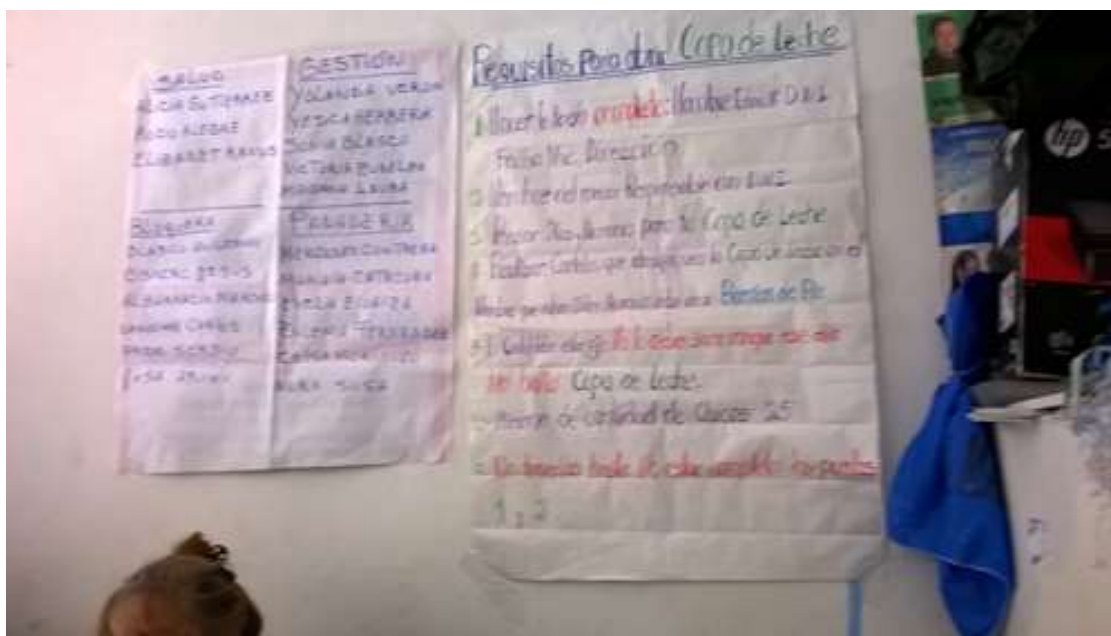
BALLO
ALICIA GUTIERREZ
ROCIO ALEGRE
ELIZABET RAMOS

GESTION
YOLANDA VERON
YESICA HERRERA
SONIA BLASCO
VICTORIA BURGOS
MARIANA LEIVA

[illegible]
BLANCA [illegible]
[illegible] JESUS
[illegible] MERCEDES
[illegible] CHAVES
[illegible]
ROSA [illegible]

PANADERIA
MERCEDES CONTRERAS
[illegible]
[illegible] ELOIZA
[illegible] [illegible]
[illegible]
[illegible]

Requisitos Para dar Copa de leche

1. Hacer la lista completa: Nombre Edad D.N.I. Fecha Nac. Dirección
2. Un Jefe o el mas Responsable con D.N.I.
3. Precisar Dia y horario para la Copa de Leche
4. Realizar Cartel que diga que es la Copa de Leche con el Nombre que eligieron Ejem. Nombre del lugar o Barrios del Pin
5. Cualquier elegir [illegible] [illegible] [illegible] Copa de leche.
Precisar la Cantidad de Chicos 25
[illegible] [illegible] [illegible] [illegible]
1, 2